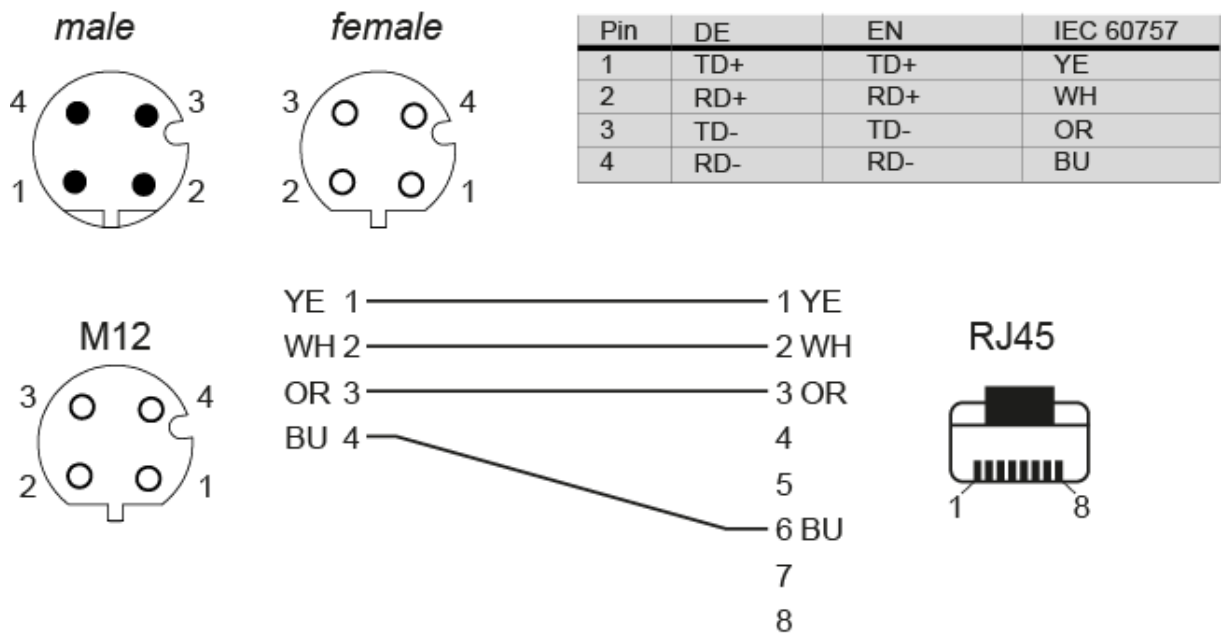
male

4 3
1 2

female

3 4
2 1

| Pin | DE | EN | IEC 60757 |
|---|---|---|---|
| 1 | TD+ | TD+ | YE |
| 2 | RD+ | RD+ | WH |
| 3 | TD- | TD- | OR |
| 4 | RD- | RD- | BU |

M12

3 4
2 1

YE 1
WH 2
OR 3
BU 4

1 YE
2 WH
3 OR
4
5
6 BU
7
8

RJ45

1 8